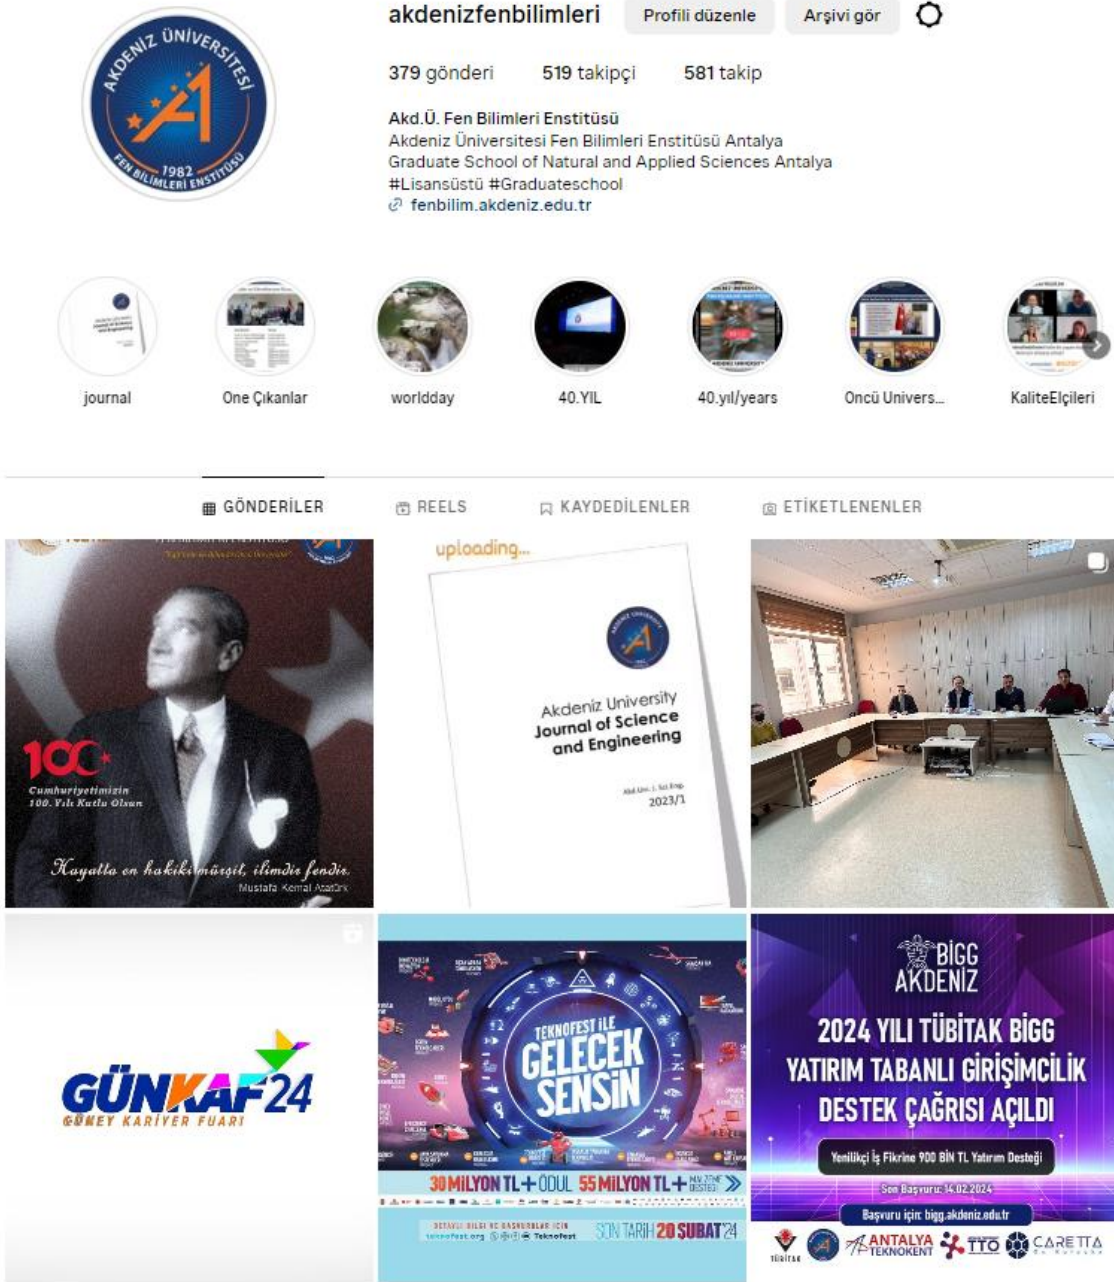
AKDENİZ ÜNİVERSİTESİ
1982
FEN BİLİMLERİ ENSTİTÜSÜ

akdenizfenbilimleri
Profili düzenle
Arşivi gör

379 gönderi
519 takipçi
581 takip

Akd.Ü. Fen Bilimleri Enstitüsü
Akdeniz Üniversitesi Fen Bilimleri Enstitüsü Antalya
Graduate School of Natural and Applied Sciences Antalya
#Lisansüstü #Graduateschool
fenbilim.akdeniz.edu.tr

journal
One Çıkanlar
worldday
40.YIL
40.yıl/years
Oncü Univers...
KaliteElçileri

GÖNDERİLER
REELS
KAYDEDİLENLER
ETİKETLENENLER

100
Cumhuriyetimizin 100. Yılı Kutlu Olsun
Hayatta en hakiki mürşit, ilimdir fendir.
Mustafa Kemal Atatürk

uploading...
Akdeniz University Journal of Science and Engineering
Akd.Uni. J. Sci.Eng.
2023/1

GÜNKAF24
GÜNEY KARİYER FUARI

TEKNOFEST İLE GELECEK SENSİN
30 MİLYON TL+ ÖDÜL 55 MİLYON TL+
SON TARİH 20 ŞUBAT'24
teknofest.org

BİGG AKDENİZ
2024 YILI TÜBİTAK BİGG YATIRIM TABANLI GİRİŞİMCİLİK DESTEK ÇAĞRISI AÇILDI
Yenilikçi İş Fikrine 900 BİN TL Yatırım Desteği
Son Başvuru: 14.02.2024
Başvuru için: bigg.akdeniz.edu.tr
TÜBİTAK
ANTALYA TEKNOKENT
TTO
CARETTA